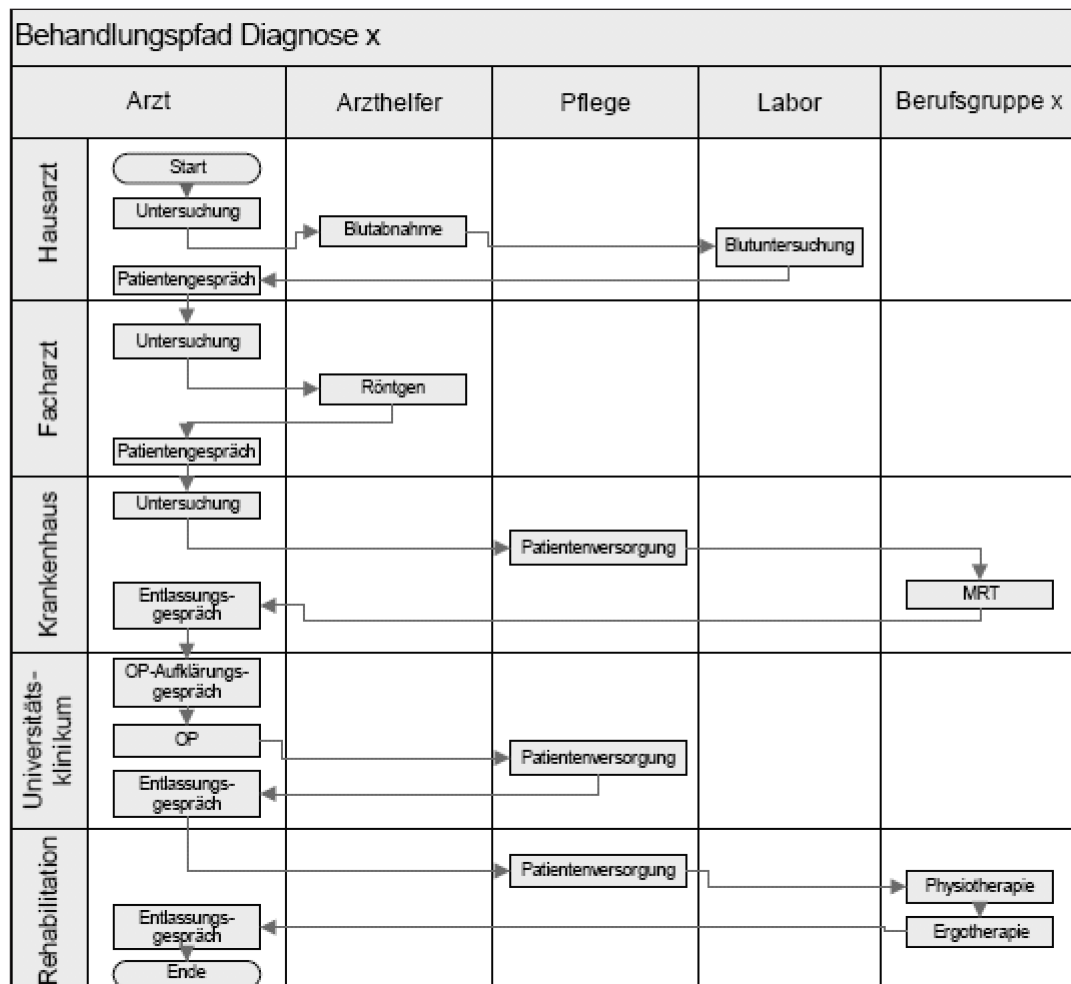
Behandlungspfad Diagnose x

Arzt | Arzthelfer | Pflege | Labor | Berufsgruppe x

Hausarzt
Start
Untersuchung
Blutabnahme
Blutuntersuchung
Patientengespräch

Facharzt
Untersuchung
Röntgen
Patientengespräch

Krankenhaus
Untersuchung
Patientenversorgung
MRT
Entlassungsgespräch

Universitätsklinikum
OP-Aufklärungsgespräch
OP
Patientenversorgung
Entlassungsgespräch

Rehabilitation
Patientenversorgung
Physiotherapie
Ergotherapie
Entlassungsgespräch
Ende